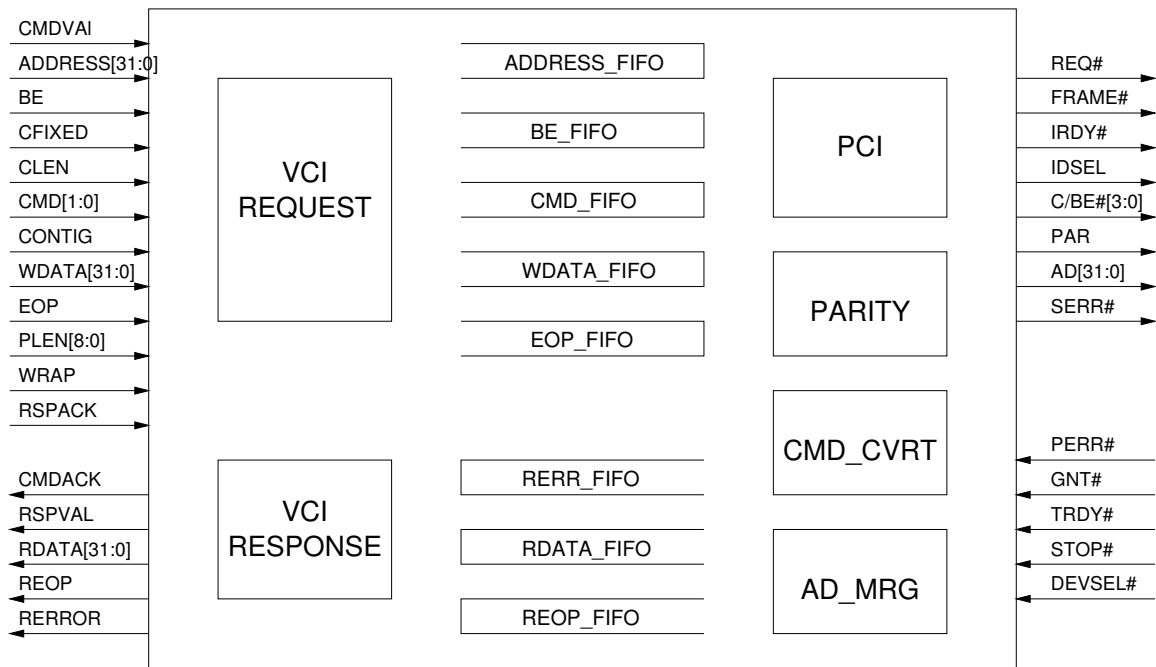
CMDVAl
ADDRESS[31:0]
BE
CFIXED
CLEN
CMD[1:0]
CONTIG
WDATA[31:0]
EOP
PLEN[8:0]
WRAP
RSPACK

CMDACK
RSPVAL
RDATA[31:0]
REOP
RERROR

VCI REQUEST

VCI RESPONSE

ADDRESS_FIFO
BE_FIFO
CMD_FIFO
WDATA_FIFO
EOP_FIFO

RERR_FIFO
RDATA_FIFO
REOP_FIFO

PCI
PARITY
CMD_CVRT
AD_MRG

REQ#
FRAME#
IRDY#
IDSEL
C/BE#[3:0]
PAR
AD[31:0]
SERR#

PERR#
GNT#
TRDY#
STOP#
DEVSEL#